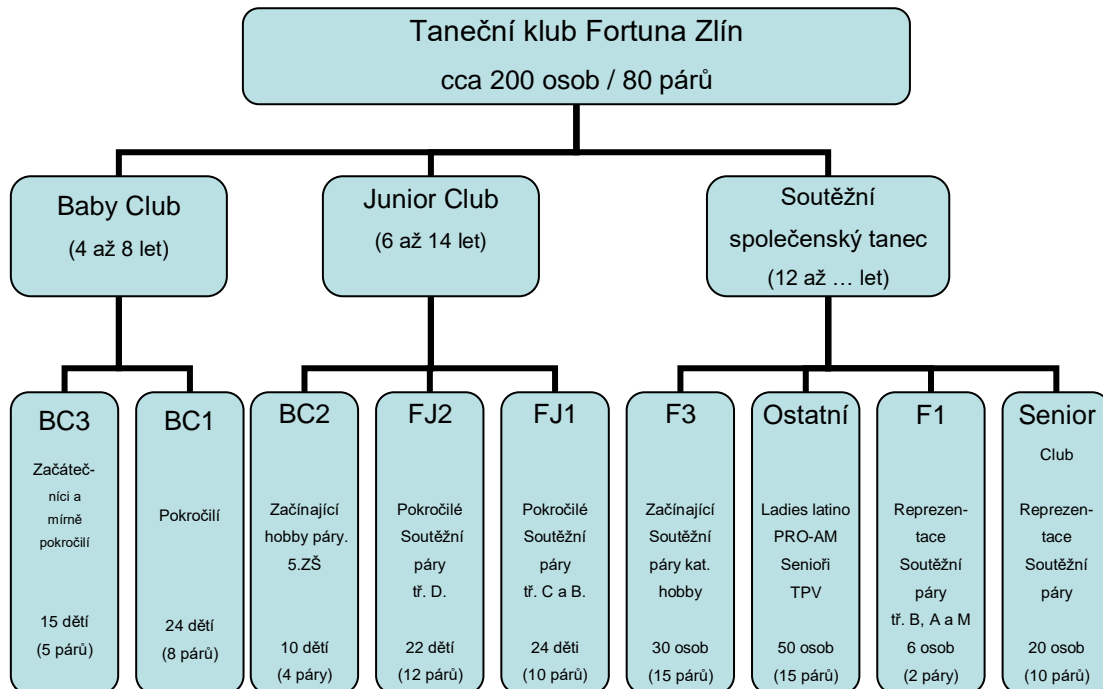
Taneční klub Fortuna Zlín
cca 200 osob / 80 párů

Baby Club
(4 až 8 let)

Junior Club
(6 až 14 let)

Soutěžní společenský tanec
(12 až … let)

BC3
Začátečníci a mírně pokročilí
15 dětí
(5 párů)

BC1
Pokročilí
24 dětí
(8 párů)

BC2
Začínající hobby páry. 5.ZŠ
10 dětí
(4 páry)

FJ2
Pokročilé Soutěžní páry tř. D.
22 dětí
(12 párů)

FJ1
Pokročilé Soutěžní páry tř. C a B.
24 děti
(10 párů)

F3
Začínající Soutěžní páry kat. hobby
30 osob
(15 párů)

Ostatní
Ladies latino
PRO-AM
Senioři
TPV
50 osob
(15 párů)

F1
Reprezentace Soutěžní páry tř. B, A a M
6 osob
(2 páry)

Senior
Club
Reprezentace Soutěžní páry
20 osob
(10 párů)